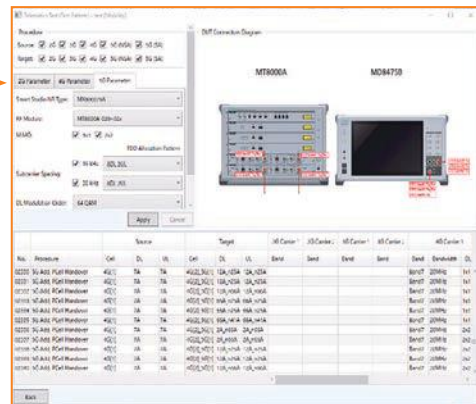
Procedure

Source: 2G 3G 4G 5G NSA 5G SA

Target: 2G 3G 4G 5G NSA 5G SA

2G Parameter | 4G Parameter | 5G Parameter

Smart Studio NR Type: MX800050A

RF Module: MT8000A 028~52x

MIMO: 1x1 2x2

TDD Allocation Pattern

Subcarrier Spacing: 15 kHz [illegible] | 30 kHz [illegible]

DL Modulation Order: 64 QAM

Apply | Cancel

DUT Connection Diagram

MT8000A

MD8475B

| No. | Procedure | Source Cell | Source DL | Source UL | Target Cell | Target DL | Target UL | 4G Carrier Band | 4G Carrier Band | 5G Carrier Band | 5G Carrier Band | 4G Carrier 1 Band | 4G Carrier 1 Bandwidth | 4G Carrier 1 DL |
|---|---|---|---|---|---|---|---|---|---|---|---|---|---|---|
| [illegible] | 5G Add, PCell Handover | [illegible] | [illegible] | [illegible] | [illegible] | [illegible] | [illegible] | | | | | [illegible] | 20MHz | 1x1 |
| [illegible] | 5G Add, PCell Handover | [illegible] | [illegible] | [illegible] | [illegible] | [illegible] | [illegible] | | | | | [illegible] | 20MHz | 1x1 |
| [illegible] | 5G Add, PCell Handover | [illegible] | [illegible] | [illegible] | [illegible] | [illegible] | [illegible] | | | | | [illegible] | 20MHz | 1x1 |
| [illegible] | 5G Add, PCell Handover | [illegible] | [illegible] | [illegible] | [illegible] | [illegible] | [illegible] | | | | | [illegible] | 20MHz | 1x1 |
| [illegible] | 5G Add, PCell Handover | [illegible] | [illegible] | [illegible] | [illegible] | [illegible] | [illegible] | | | | | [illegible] | 20MHz | 1x1 |
| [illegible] | 5G Add, PCell Handover | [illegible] | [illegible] | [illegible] | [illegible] | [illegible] | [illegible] | | | | | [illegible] | 20MHz | 2x2 |
| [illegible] | 5G Add, PCell Handover | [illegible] | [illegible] | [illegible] | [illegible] | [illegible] | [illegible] | | | | | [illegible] | 20MHz | 2x2 |
| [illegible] | 5G Add, PCell Handover | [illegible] | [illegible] | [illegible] | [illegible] | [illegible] | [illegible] | | | | | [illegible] | 20MHz | 2x2 |
| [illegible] | 5G Add, PCell Handover | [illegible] | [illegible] | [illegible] | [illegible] | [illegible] | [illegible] | | | | | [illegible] | 20MHz | 2x2 |
| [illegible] | 5G Add, PCell Handover | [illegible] | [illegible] | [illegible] | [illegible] | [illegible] | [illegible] | | | | | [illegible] | 20MHz | 2x2 |

Back